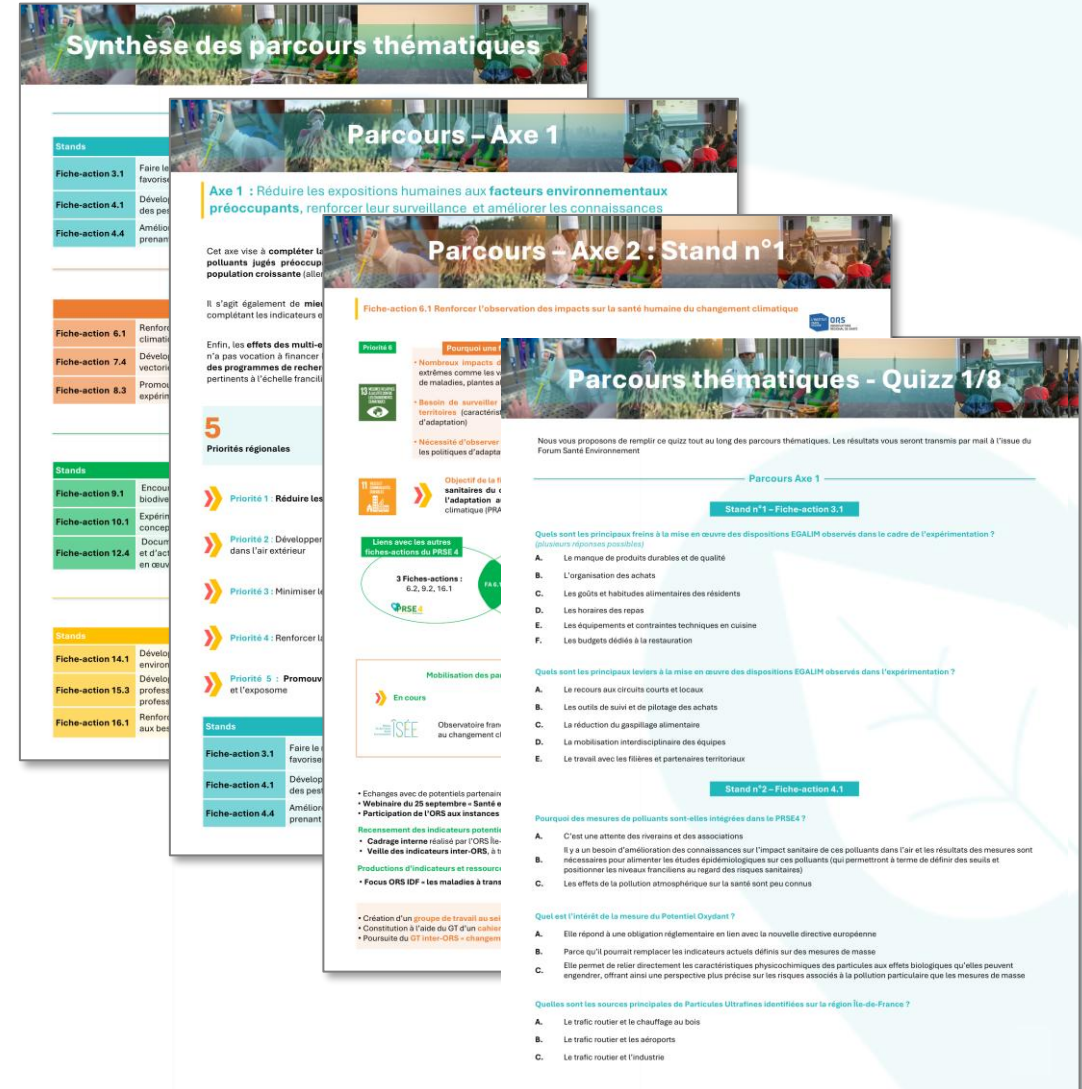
Synthèse des parcours thématiques

| Stands | |
|---|---|
| Fiche-action 3.1 | Faire le favoris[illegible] |
| Fiche-action 4.1 | Dévelop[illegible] des pes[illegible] |
| Fiche-action 4.4 | Amélio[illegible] prenan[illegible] |

| | |
|---|---|
| Fiche-action 6.1 | Renfor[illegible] climati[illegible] |
| Fiche-action 7.4 | Dévelop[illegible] vectori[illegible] |
| Fiche-action 8.3 | Promou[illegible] expérim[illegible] |

| Stands | |
|---|---|
| Fiche-action 9.1 | Encou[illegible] biodive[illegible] |
| Fiche-action 10.1 | Expérin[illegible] concep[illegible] |
| Fiche-action 12.4 | Docum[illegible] et d'act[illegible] en œuv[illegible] |

| Stands | |
|---|---|
| Fiche-action 14.1 | Dévelop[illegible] environ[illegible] |
| Fiche-action 15.3 | Dévelop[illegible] profess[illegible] profess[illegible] |
| Fiche-action 16.1 | Renfor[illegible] aux bes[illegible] |

Parcours – Axe 1

Axe 1 : Réduire les expositions humaines aux facteurs environnementaux préoccupants, renforcer leur surveillance et améliorer les connaissances

Cet axe vise à compléter la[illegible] polluants jugés préoccup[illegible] population croissante (aller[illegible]

Il s'agit également de mie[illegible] complétant les indicateurs e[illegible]

Enfin, les effets des multi-e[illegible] n'a pas vocation à financer l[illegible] des programmes de recher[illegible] pertinents à l'échelle francili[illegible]

5
Priorités régionales

Priorité 1 : Réduire les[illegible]

Priorité 2 : Développer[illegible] dans l'air extérieur

Priorité 3 : Minimiser l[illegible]

Priorité 4 : Renforcer l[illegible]

Priorité 5 : Promouv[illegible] et l'exposome

| Stands | |
|---|---|
| Fiche-action 3.1 | Faire le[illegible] favorise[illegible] |
| Fiche-action 4.1 | Dévelop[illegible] des pest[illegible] |
| Fiche-action 4.4 | Amélior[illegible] prenant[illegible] |

Parcours – Axe 2 : Stand n°1

Fiche-action 6.1 Renforcer l'observation des impacts sur la santé humaine du changement climatique

ORS

Priorité 6

Pourquoi une f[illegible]

• Nombreux impacts d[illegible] extrêmes comme les v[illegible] de maladies, plantes al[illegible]

• Besoin de surveiller territoires (caractéris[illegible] d'adaptation)

• Nécessité d'observer les politiques d'adapta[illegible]

Objectif de la fi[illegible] sanitaires du c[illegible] l'adaptation a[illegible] climatique (PRA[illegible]

Liens avec les autres fiches-actions du PRSE 4

3 Fiches-actions : 6.2, 9.2, 16.1

FA 6.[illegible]

PRSE4

Mobilisation des pa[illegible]

En cours

ISÉE

Observatoire fran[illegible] au changement cl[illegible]

• Echanges avec de potentiels partenaire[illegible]
• Webinaire du 25 septembre « Santé e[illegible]
• Participation de l'ORS aux instances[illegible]

Recensement des indicateurs potenti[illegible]
• Cadrage interne réalisé par l'ORS Île-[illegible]
• Veille des indicateurs inter-ORS, à t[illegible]

Productions d'indicateurs et ressourc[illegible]
• Focus ORS IDF « les maladies à trans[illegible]

• Création d'un groupe de travail au se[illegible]
• Constitution à l'aide du GT d'un cahie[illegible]
• Poursuite du GT inter-ORS « changem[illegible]

Parcours thématiques - Quizz 1/8

Nous vous proposons de remplir ce quizz tout au long des parcours thématiques. Les résultats vous seront transmis par mail à l'issue du Forum Santé Environnement

Parcours Axe 1

Stand n°1 – Fiche-action 3.1

Quels sont les principaux freins à la mise en œuvre des dispositions EGALIM observés dans le cadre de l'expérimentation ? (plusieurs réponses possibles)
A. Le manque de produits durables et de qualité
B. L'organisation des achats
C. Les goûts et habitudes alimentaires des résidents
D. Les horaires des repas
E. Les équipements et contraintes techniques en cuisine
F. Les budgets dédiés à la restauration

Quels sont les principaux leviers à la mise en œuvre des dispositions EGALIM observés dans l'expérimentation ?
A. Le recours aux circuits courts et locaux
B. Les outils de suivi et de pilotage des achats
C. La réduction du gaspillage alimentaire
D. La mobilisation interdisciplinaire des équipes
E. Le travail avec les filières et partenaires territoriaux

Stand n°2 – Fiche-action 4.1

Pourquoi des mesures de polluants sont-elles intégrées dans le PRSE4 ?
A. C'est une attente des riverains et des associations
B. Il y a un besoin d'amélioration des connaissances sur l'impact sanitaire de ces polluants dans l'air et les résultats des mesures sont nécessaires pour alimenter les études épidémiologiques sur ces polluants (qui permettront à terme de définir des seuils et positionner les niveaux franciliens au regard des risques sanitaires)
C. Les effets de la pollution atmosphérique sur la santé sont peu connus

Quel est l'intérêt de la mesure du Potentiel Oxydant ?
A. Elle répond à une obligation réglementaire en lien avec la nouvelle directive européenne
B. Parce qu'il pourrait remplacer les indicateurs actuels définis sur des mesures de masse
C. Elle permet de relier directement les caractéristiques physicochimiques des particules aux effets biologiques qu'elles peuvent engendrer, offrant ainsi une perspective plus précise sur les risques associés à la pollution particulaire que les mesures de masse

Quelles sont les sources principales de Particules Ultrafines identifiées sur la région Île-de-France ?
A. Le trafic routier et le chauffage au bois
B. Le trafic routier et les aéroports
C. Le trafic routier et l'industrie